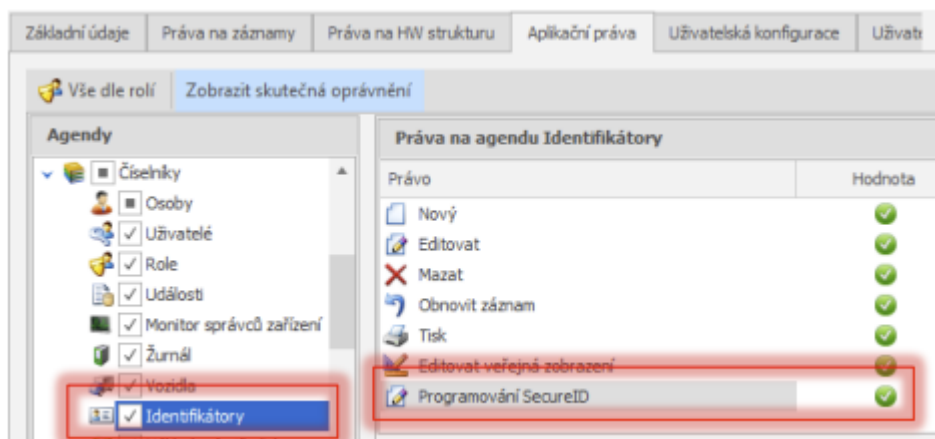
Základní údaje | Práva na záznamy | Práva na HW strukturu | Aplikační práva | Uživatelská konfigurace | Uživate

Vše dle rolí | Zobrazit skutečná oprávnění

Agendy

Číselníky
Osoby
Uživatelé
Role
Události
Monitor správců zařízení
Žurnál
Vozidla
Identifikátory

Práva na agendu Identifikátory

| Právo | Hodnota |
|---|---|
| Nový | |
| Editovat | |
| Mazat | |
| Obnovit záznam | |
| Tisk | |
| Editovat veřejná zobrazení | |
| Programování SecureID | |